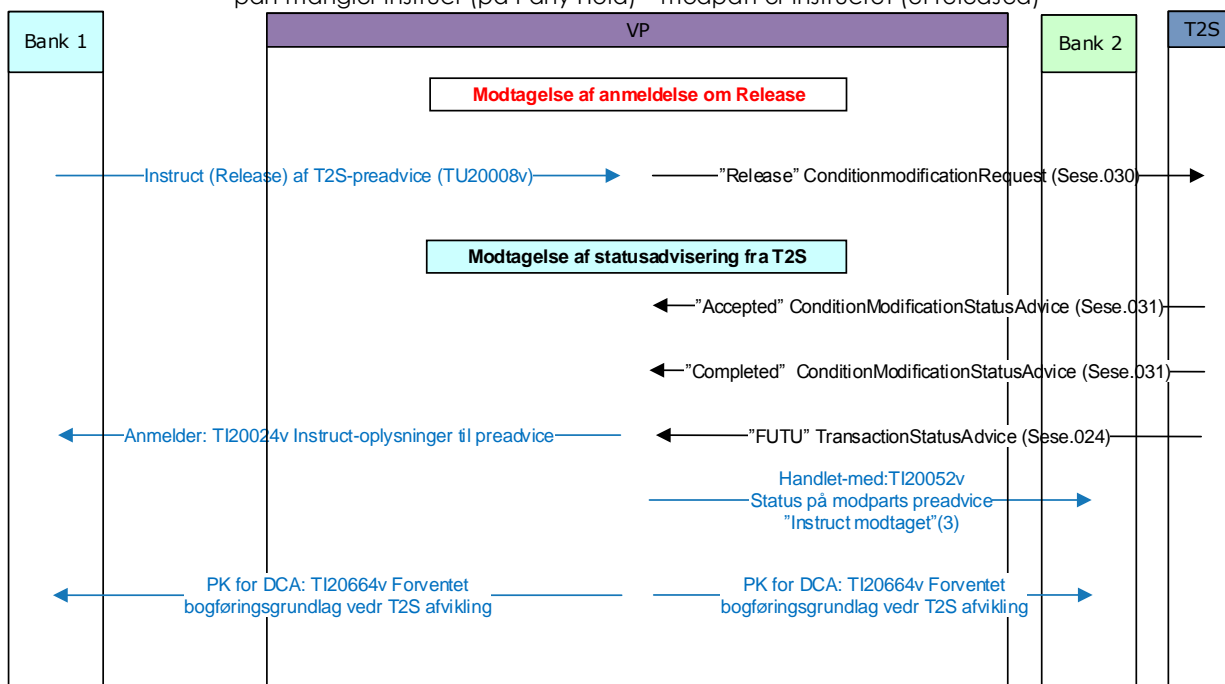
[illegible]

Bank 1

VP

Bank 2

T2S

Modtagelse af anmeldelse om Release

Instruct (Release) af T2S-preadvice (TU20008v)

"Release" ConditionmodificationRequest (Sese.030)

Modtagelse af statusadvisering fra T2S

"Accepted" ConditionModificationStatusAdvice (Sese.031)

"Completed" ConditionModificationStatusAdvice (Sese.031)

Anmelder: TI20024v Instruct-oplysninger til preadvice

"FUTU" TransactionStatusAdvice (Sese.024)

Handlet-med:TI20052v Status på modparts preadvice "Instruct modtaget"(3)

PK for DCA: TI20664v Forventet bogføringsgrundlag vedr T2S afvikling

PK for DCA: TI20664v Forventet bogføringsgrundlag vedr T2S afvikling